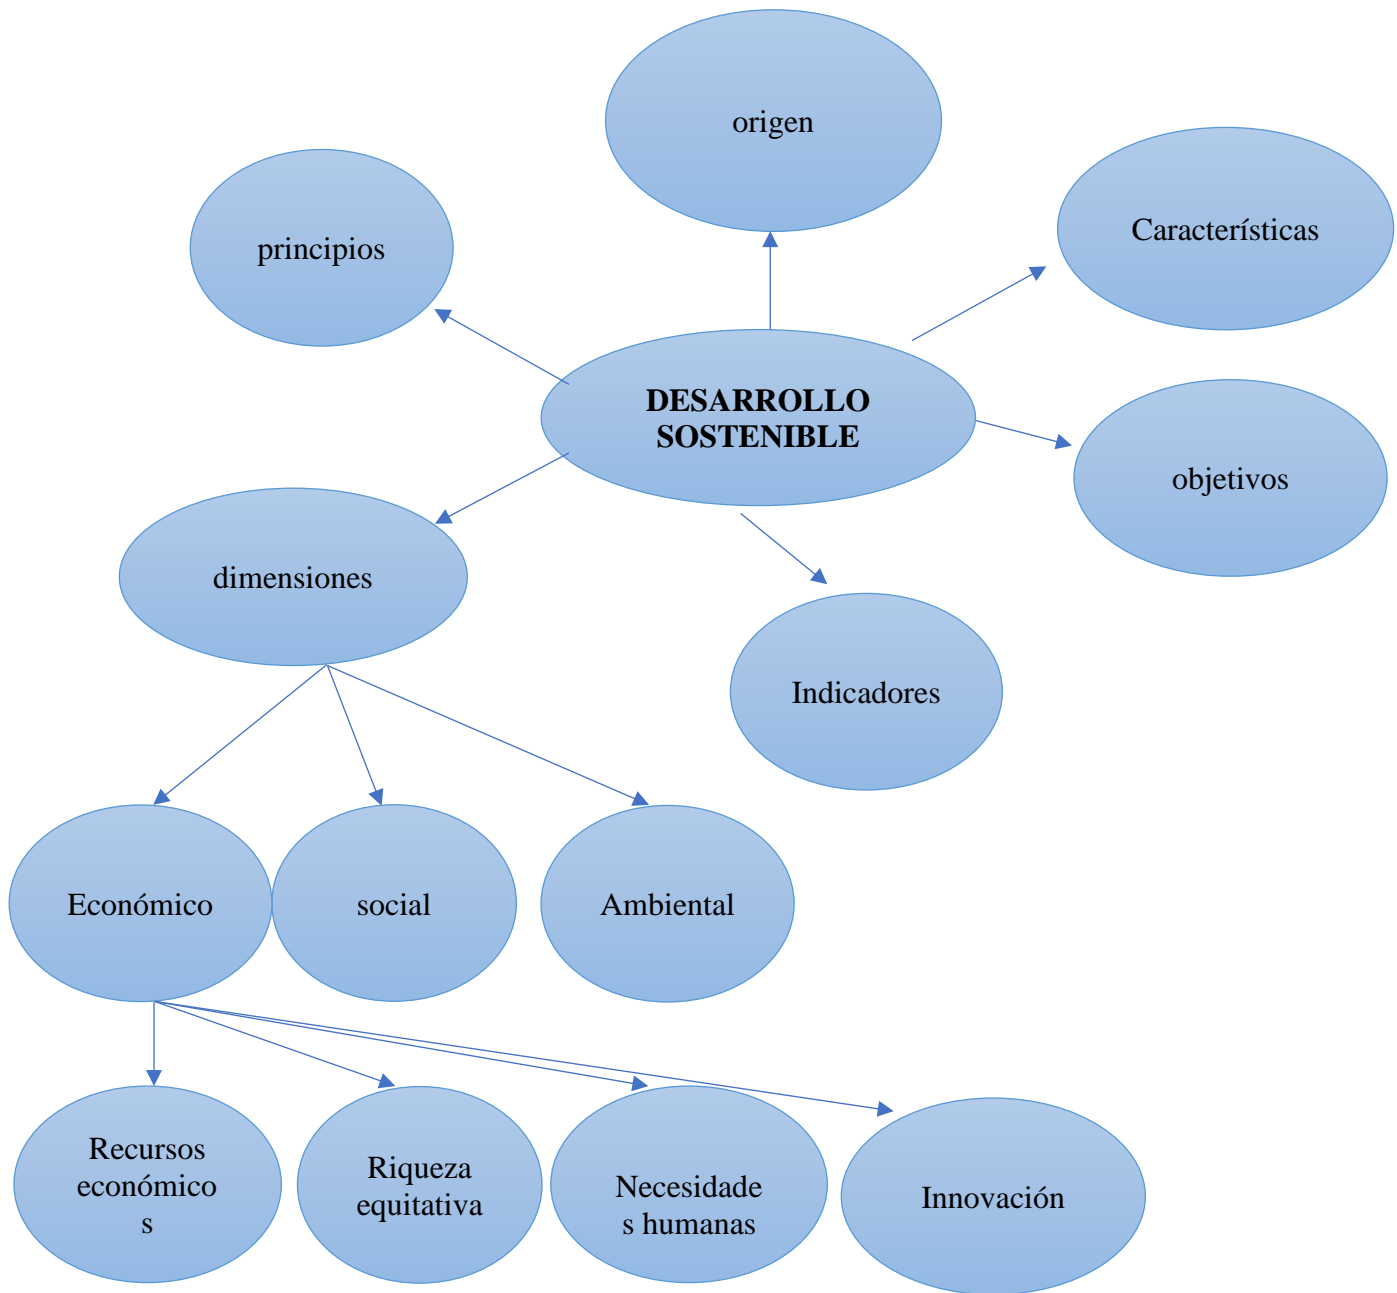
origen

principios

Características

DESARROLLO SOSTENIBLE

objetivos

dimensiones

Indicadores

Económico

social

Ambiental

Recursos económico s

Riqueza equitativa

Necesidade s humanas

Innovación